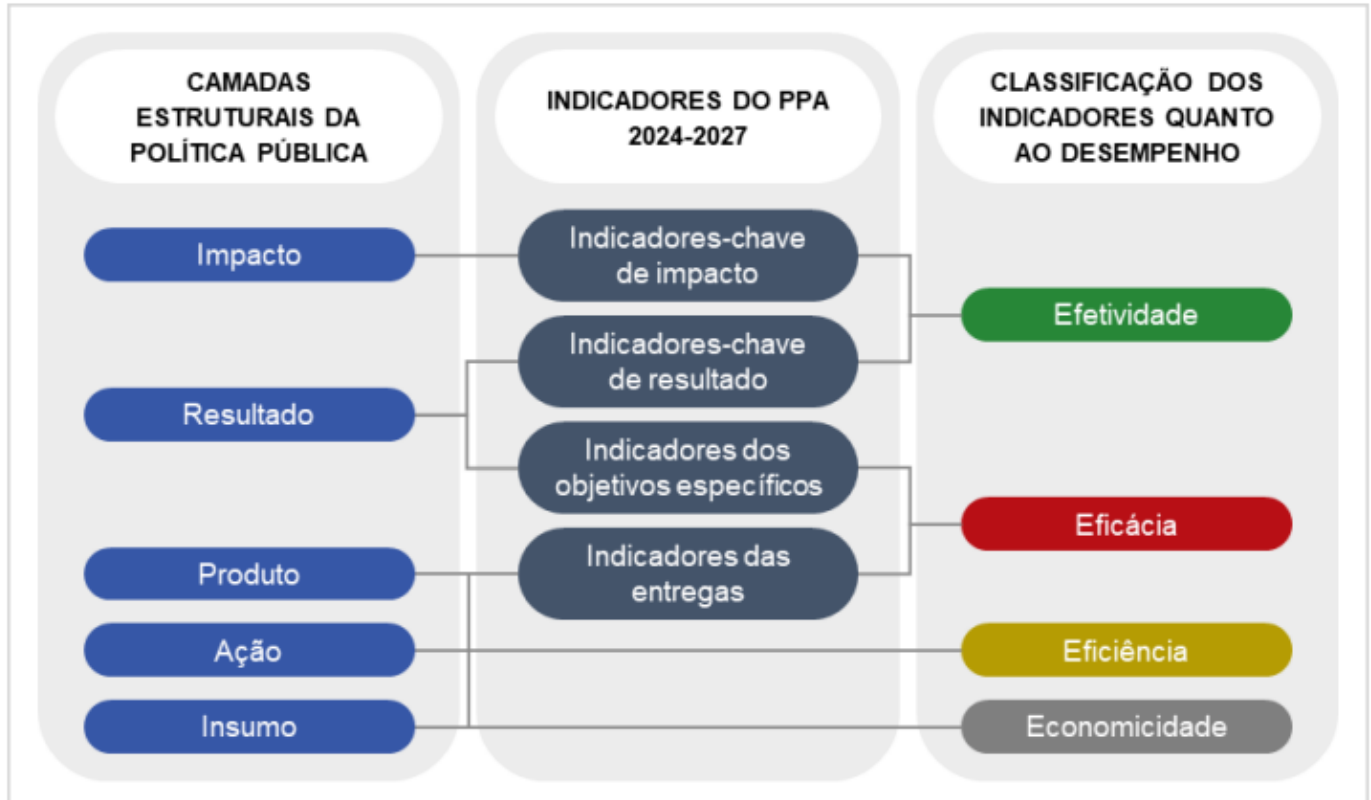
CAMADAS ESTRUTURAIS DA POLÍTICA PÚBLICA

Impacto

Resultado

Produto

Ação

Insumo

INDICADORES DO PPA 2024-2027

Indicadores-chave de impacto

Indicadores-chave de resultado

Indicadores dos objetivos específicos

Indicadores das entregas

CLASSIFICAÇÃO DOS INDICADORES QUANTO AO DESEMPENHO

Efetividade

Eficácia

Eficiência

Economicidade